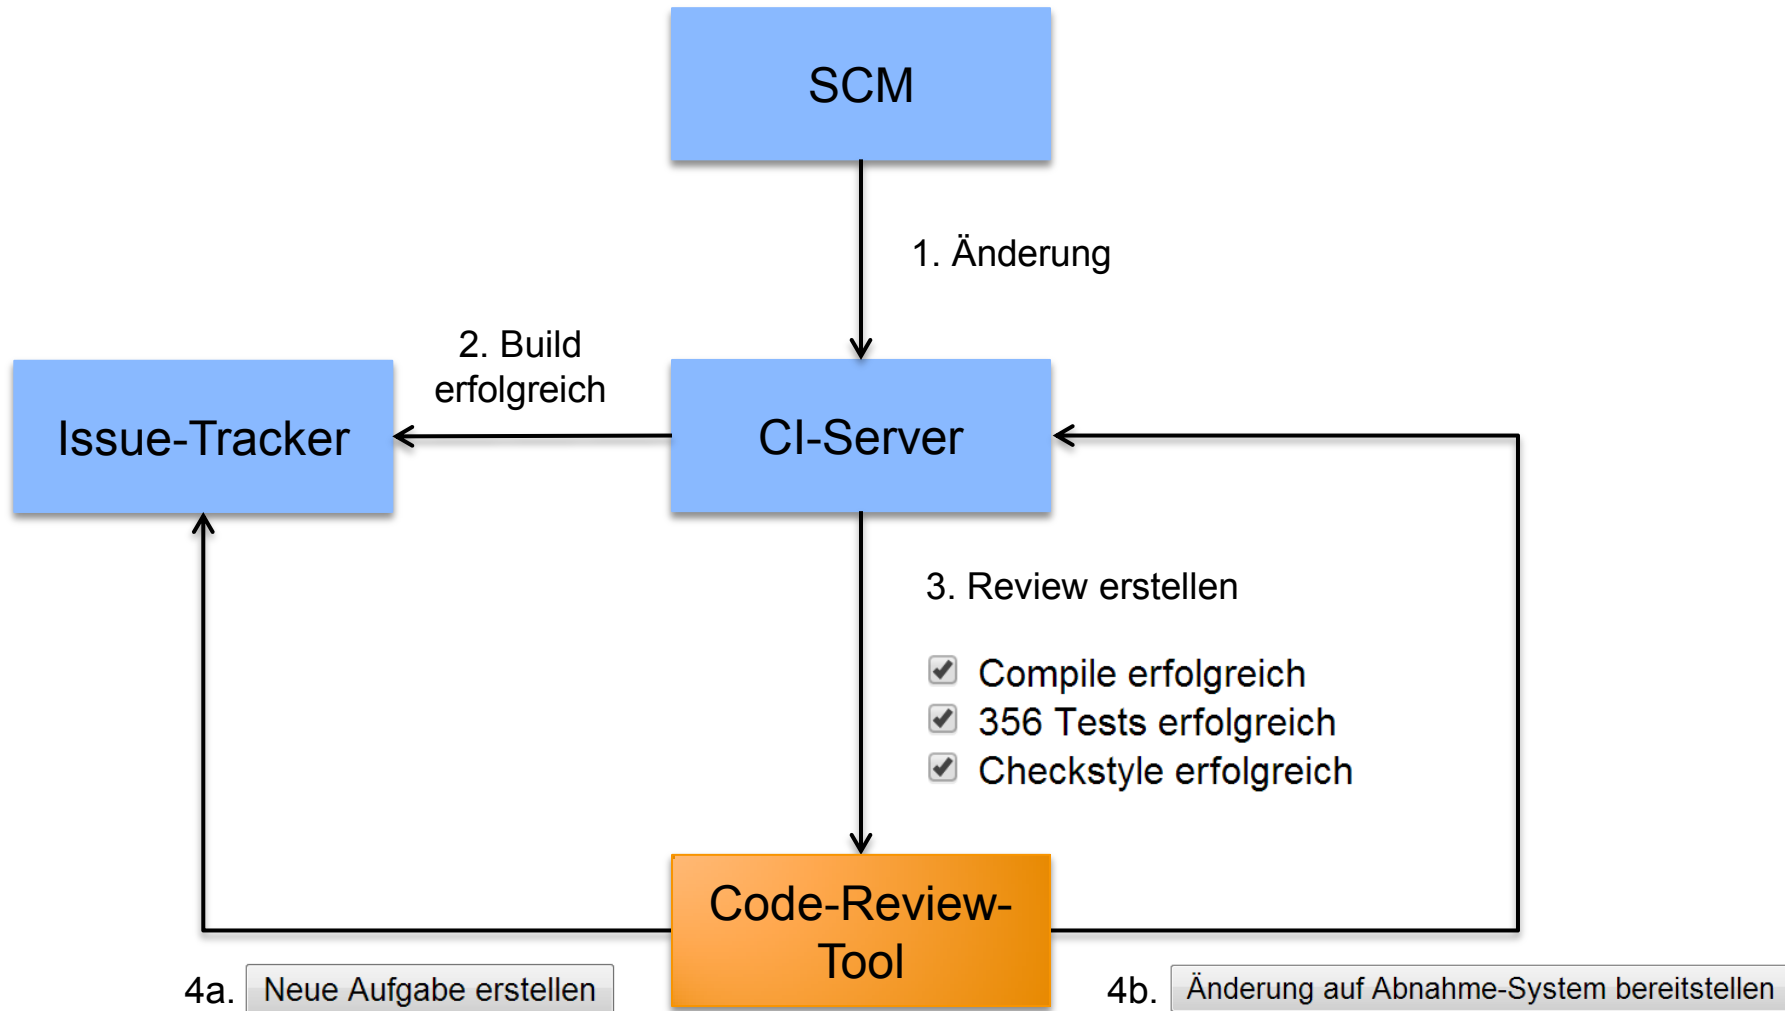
SCM

1. Änderung

2. Build erfolgreich

Issue-Tracker

CI-Server

3. Review erstellen

Compile erfolgreich
356 Tests erfolgreich
Checkstyle erfolgreich

Code-Review-Tool

4a. Neue Aufgabe erstellen

4b. Änderung auf Abnahme-System bereitstellen